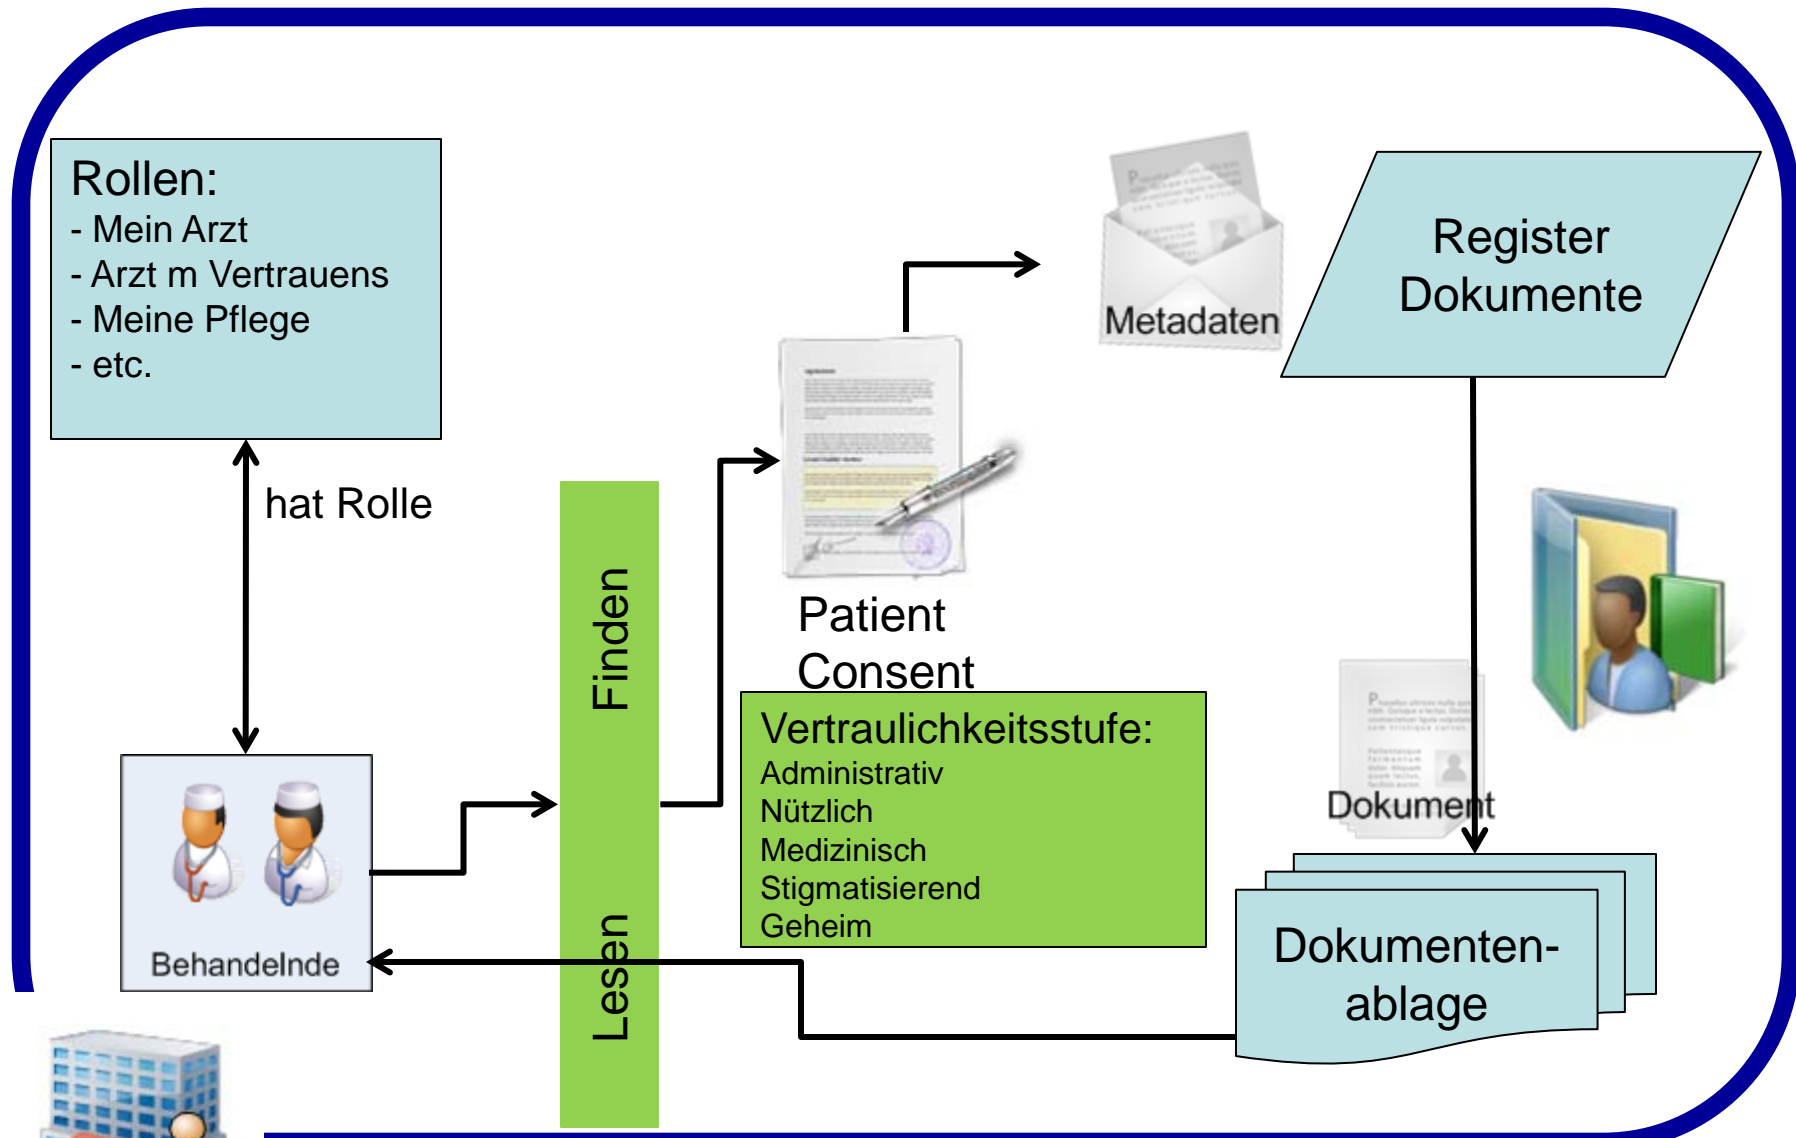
Rollen:
- Mein Arzt
- Arzt m Vertrauens
- Meine Pflege
- etc.

hat Rolle

Behandelnde

Finden

Lesen

Patient Consent

Metadaten

Register Dokumente

Vertraulichkeitsstufe:
Administrativ
Nützlich
Medizinisch
Stigmatisierend
Geheim

Dokument

Dokumentenablage